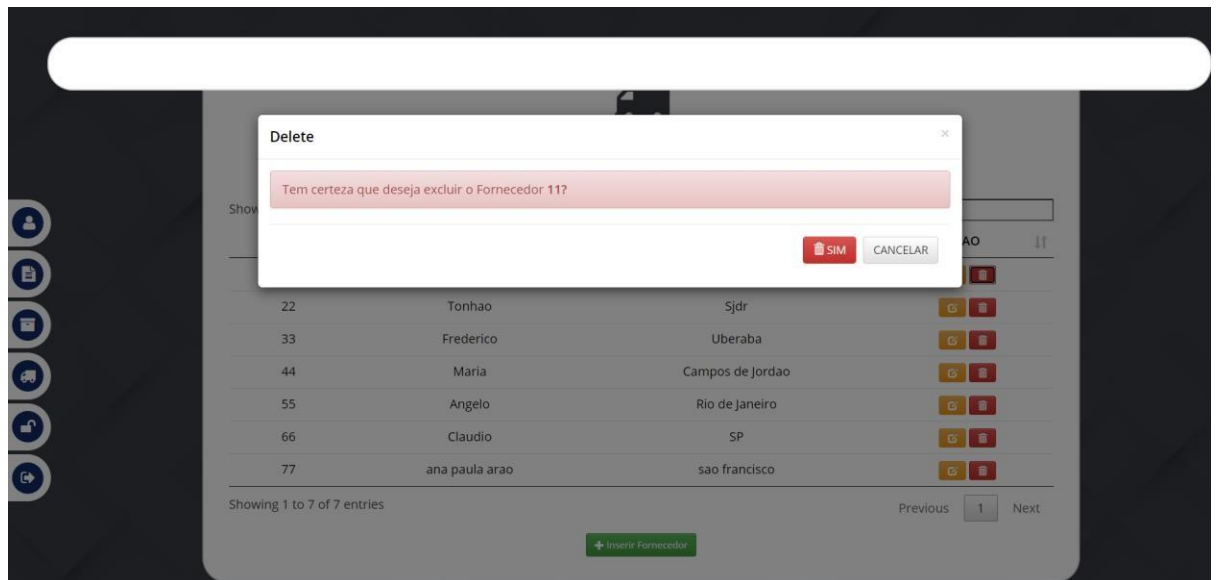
Delete

×

Tem certeza que deseja excluir o Fornecedor **11**?

SIM CANCELAR

Show

AO

| | | | |
|---|---|---|---|
| 22 | Tonhao | Sjdr | |
| 33 | Frederico | Uberaba | |
| 44 | Maria | Campos de Jordao | |
| 55 | Angelo | Rio de Janeiro | |
| 66 | Claudio | SP | |
| 77 | ana paula arao | sao francisco | |

Showing 1 to 7 of 7 entries

Previous 1 Next

Inserir Fornecedor